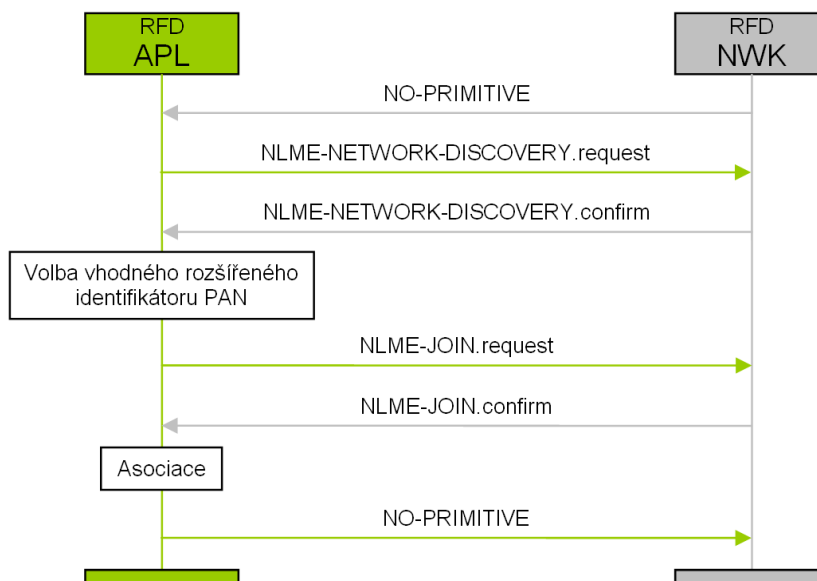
RFD
APL

RFD
NWK

NO-PRIMITIVE

NLME-NETWORK-DISCOVERY.request

NLME-NETWORK-DISCOVERY.confirm

Volba vhodného rozšířeného identifikátoru PAN

NLME-JOIN.request

NLME-JOIN.confirm

Asociace

NO-PRIMITIVE